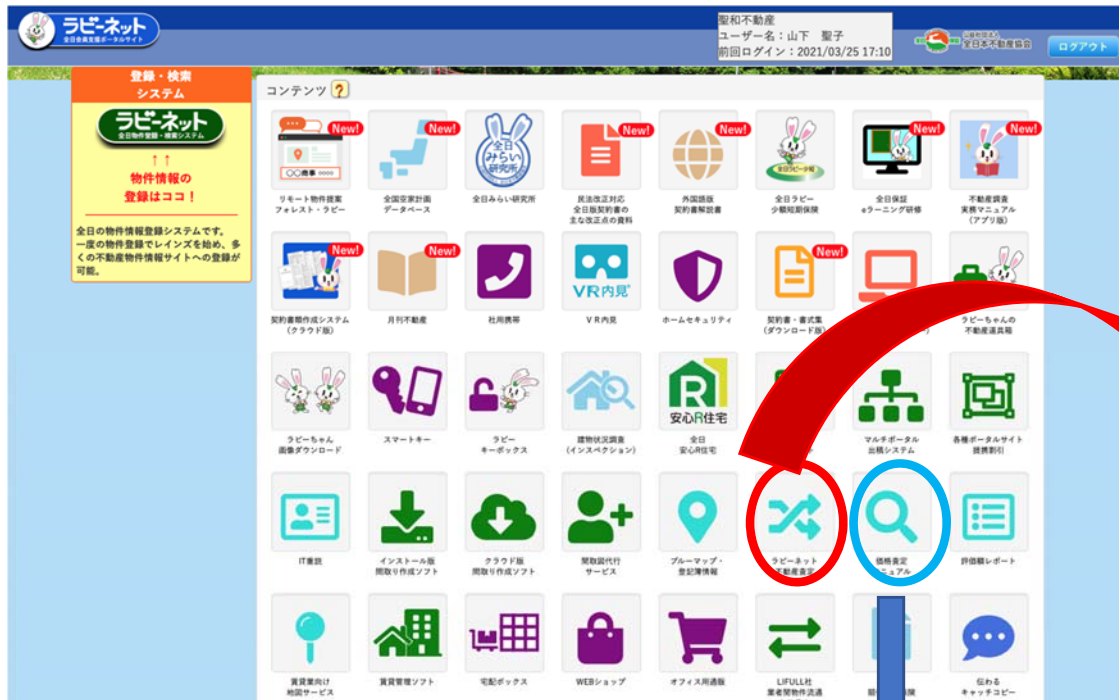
ラビーネット
全日会員支援ポータルサイト

聖和不動産
ユーザー名：山下　聖子
前回ログイン：2021/03/25 17:10

公益社団法人 全日本不動産協会

ログアウト

登録・検索システム

ラビーネット
全日物件登録・検索システム

↑↑
物件情報の
登録はココ！

全日の物件情報登録システムです。一度の物件登録でレインズを始め、多くの不動産物件情報サイトへの登録が可能。

コンテンツ ?

New!
リモート物件提案
フォレスト・ラビー

New!
全国空家計画
データベース

全日みらい研究所

New!
民法改正対応
全日版契約書の
主な改正点の資料

New!
外国語版
契約書解説書

全日ラビー
少額短期保険

New!
全日保証
eラーニング研修

New!
不動産調査
実務マニュアル
（アプリ版）

New!
契約書類作成システム
（クラウド版）

New!
月刊不動産

社用携帯

VR内見
ＶＲ内見

ホームセキュリティ

New!
契約書・書式集
（ダウンロード版）

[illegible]

ラビーちゃんの
不動産道具箱

ラビーちゃん
画像ダウンロード

スマートキー

ラビー
キーボックス

建物状況調査
（インスペクション）

安心R住宅
全日
安心R住宅

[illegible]

マルチポータル
出稿システム

各種ポータルサイト
提携割引

IT重説

インストール版
間取り作成ソフト

クラウド版
間取り作成ソフト

間取図代行
サービス

ブルーマップ・
登記簿情報

ラビーネット
不動産査定

価格査定
マニュアル

評価額レポート

賃貸業向け
地図サービス

賃貸管理ソフト

宅配ボックス

WEBショップ

オフィス用通販

LIFULL社
業者間物件流通

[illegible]

伝わる
キャッチコピー